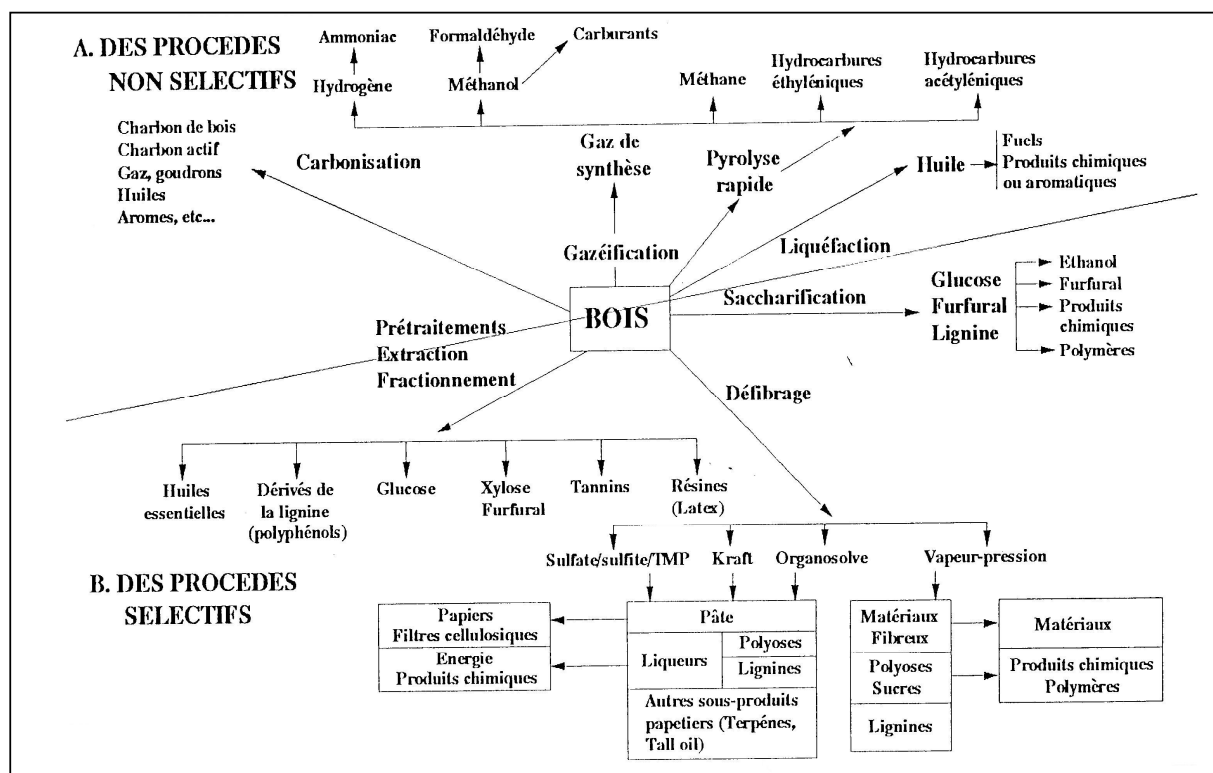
A. DES PROCEDES NON SELECTIFS

Ammoniac
Hydrogène
Formaldéhyde
Méthanol
Carburants
Méthane
Hydrocarbures éthyléniques
Hydrocarbures acétyléniques

Charbon de bois
Charbon actif
Gaz, goudrons
Huiles
Aromes, etc...

Carbonisation

Gaz de synthèse

Pyrolyse rapide

Huile
Fuels
Produits chimiques ou aromatiques

Gazéification

Liquéfaction

Saccharification

Glucose
Furfural
Lignine
Ethanol
Furfural
Produits chimiques
Polymères

BOIS

Prétraitements
Extraction
Fractionnement

Défibrage

Huiles essentielles
Dérivés de la lignine (polyphénols)
Glucose
Xylose Furfural
Tannins
Résines (Latex)

Sulfate/sulfite/TMP
Kraft
Organosolve
Vapeur-pression

B. DES PROCEDES SELECTIFS

| Papiers Filtres cellulosiques |
|---|
| Energie Produits chimiques |

| Pâte | |
|---|---|
| Liqueurs | Polyoses |
| | Lignines |
| Autres sous-produits papetiers (Terpénes, Tall oil) | |

| Matériaux Fibreux |
|---|
| Polyoses Sucres |
| Lignines |

| Matériaux |
|---|
| Produits chimiques Polymères |